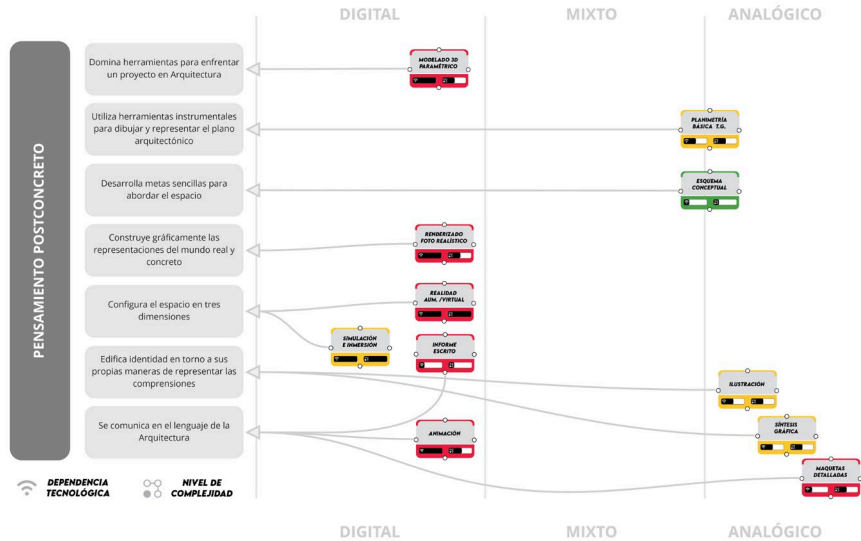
DIGITAL

MIXTO

ANALÓGICO

PENSAMIENTO POSTCONCRETO

Domina herramientas para enfrentar un proyecto en Arquitectura

MODELADO 3D PARAMÉTRICO

Utiliza herramientas instrumentales para dibujar y representar el plano arquitectónico

PLANIMETRÍA BASICA T.G.

Desarrolla metas sencillas para abordar el espacio

ESQUEMA CONCEPTUAL

Construye gráficamente las representaciones del mundo real y concreto

RENDERIZADO FOTO REALÍSTICO

Configura el espacio en tres dimensiones

REALIDAD AUM. /VIRTUAL

SIMULACIÓN E INMERSIÓN

INFORME ESCRITO

Edifica identidad en torno a sus propias maneras de representar las comprensiones

ILUSTRACIÓN

SÍNTESIS GRÁFICA

Se comunica en el lenguaje de la Arquitectura

ANIMACIÓN

MAQUETAS DETALLADAS

DEPENDENCIA TECNOLÓGICA

NIVEL DE COMPLEJIDAD

DIGITAL

MIXTO

ANALÓGICO